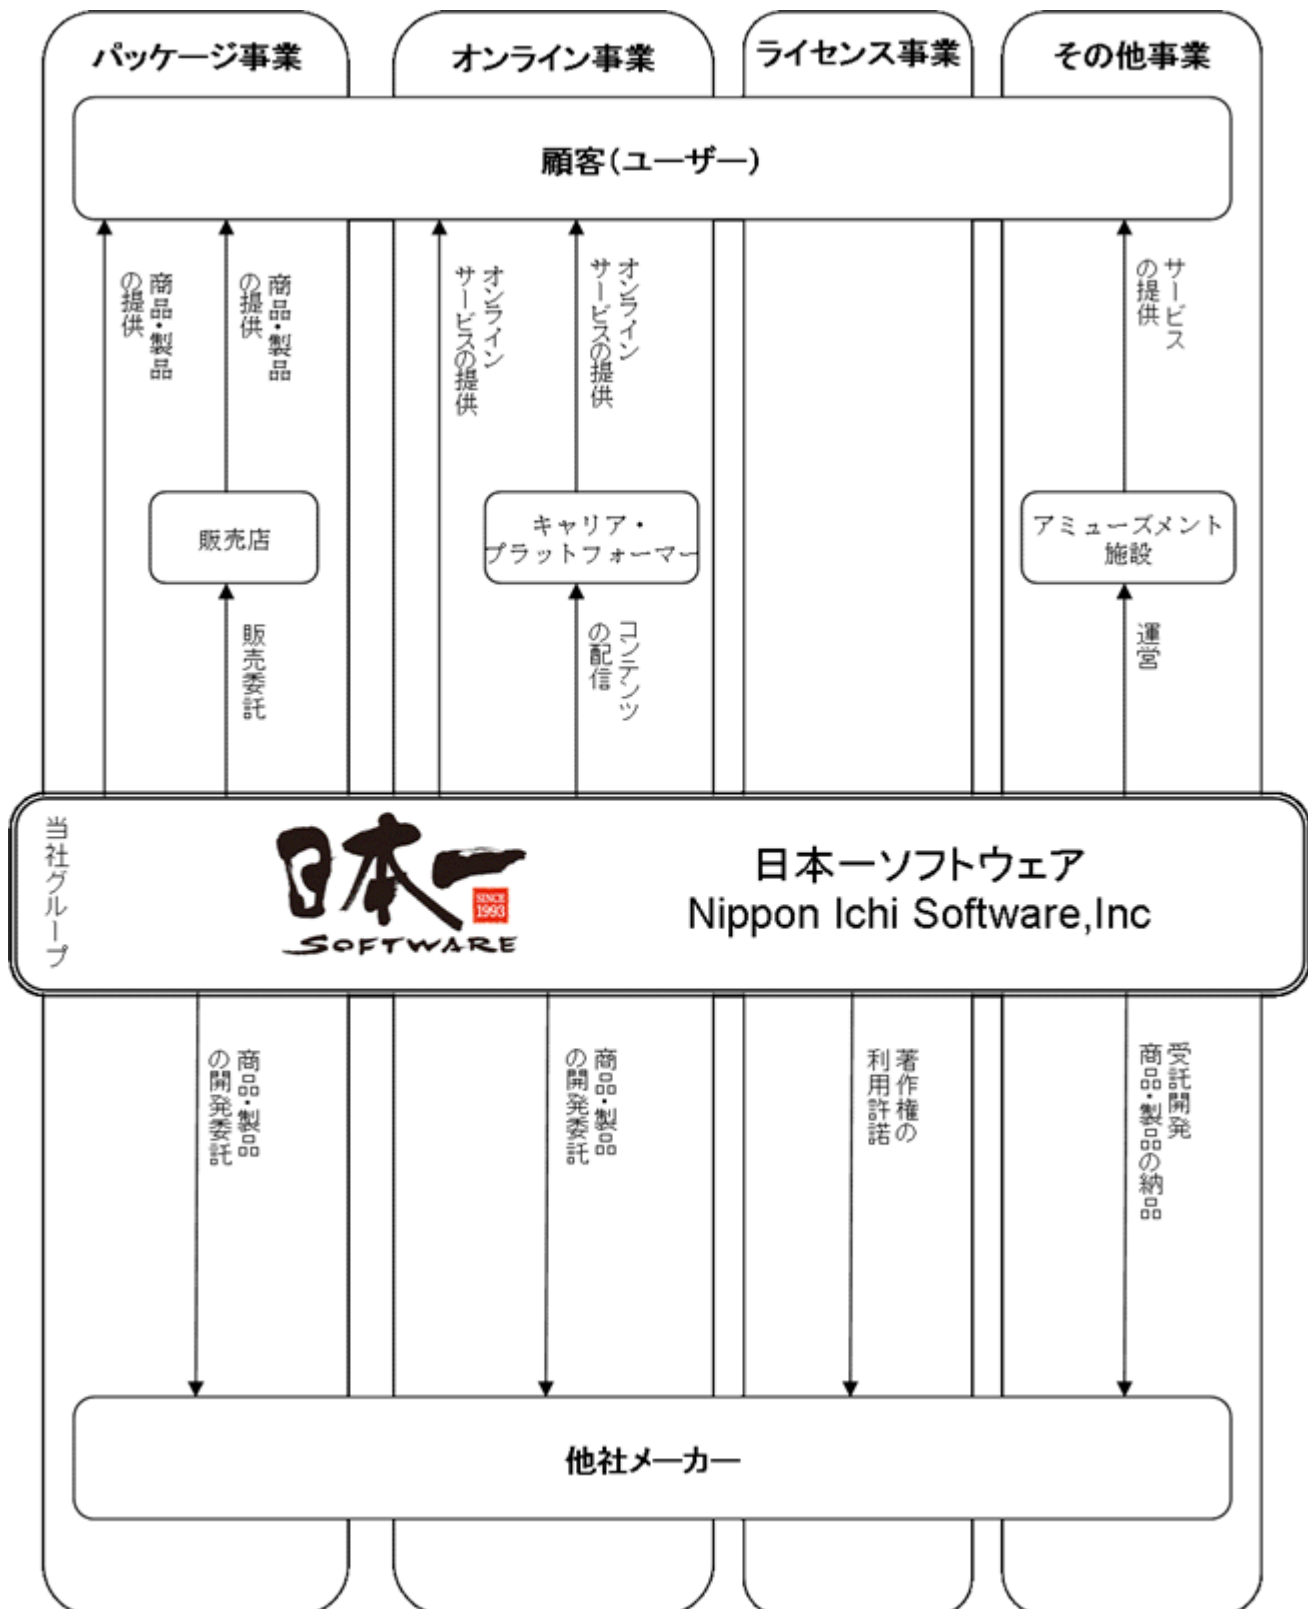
パッケージ事業

オンライン事業

ライセンス事業

その他事業

顧客（ユーザー）

商品・製品の提供

商品・製品の提供

オンラインサービスの提供

オンラインサービスの提供

サービスの提供

販売店

キャリア・プラットフォーマー

アミューズメント施設

販売委託

コンテンツの配信

運営

当社グループ

日本一
SINCE 1993
SOFTWARE

日本一ソフトウェア
Nippon Ichi Software,Inc

商品・製品の開発委託

商品・製品の開発委託

著作権の利用許諾

受託開発商品・製品の納品

他社メーカー